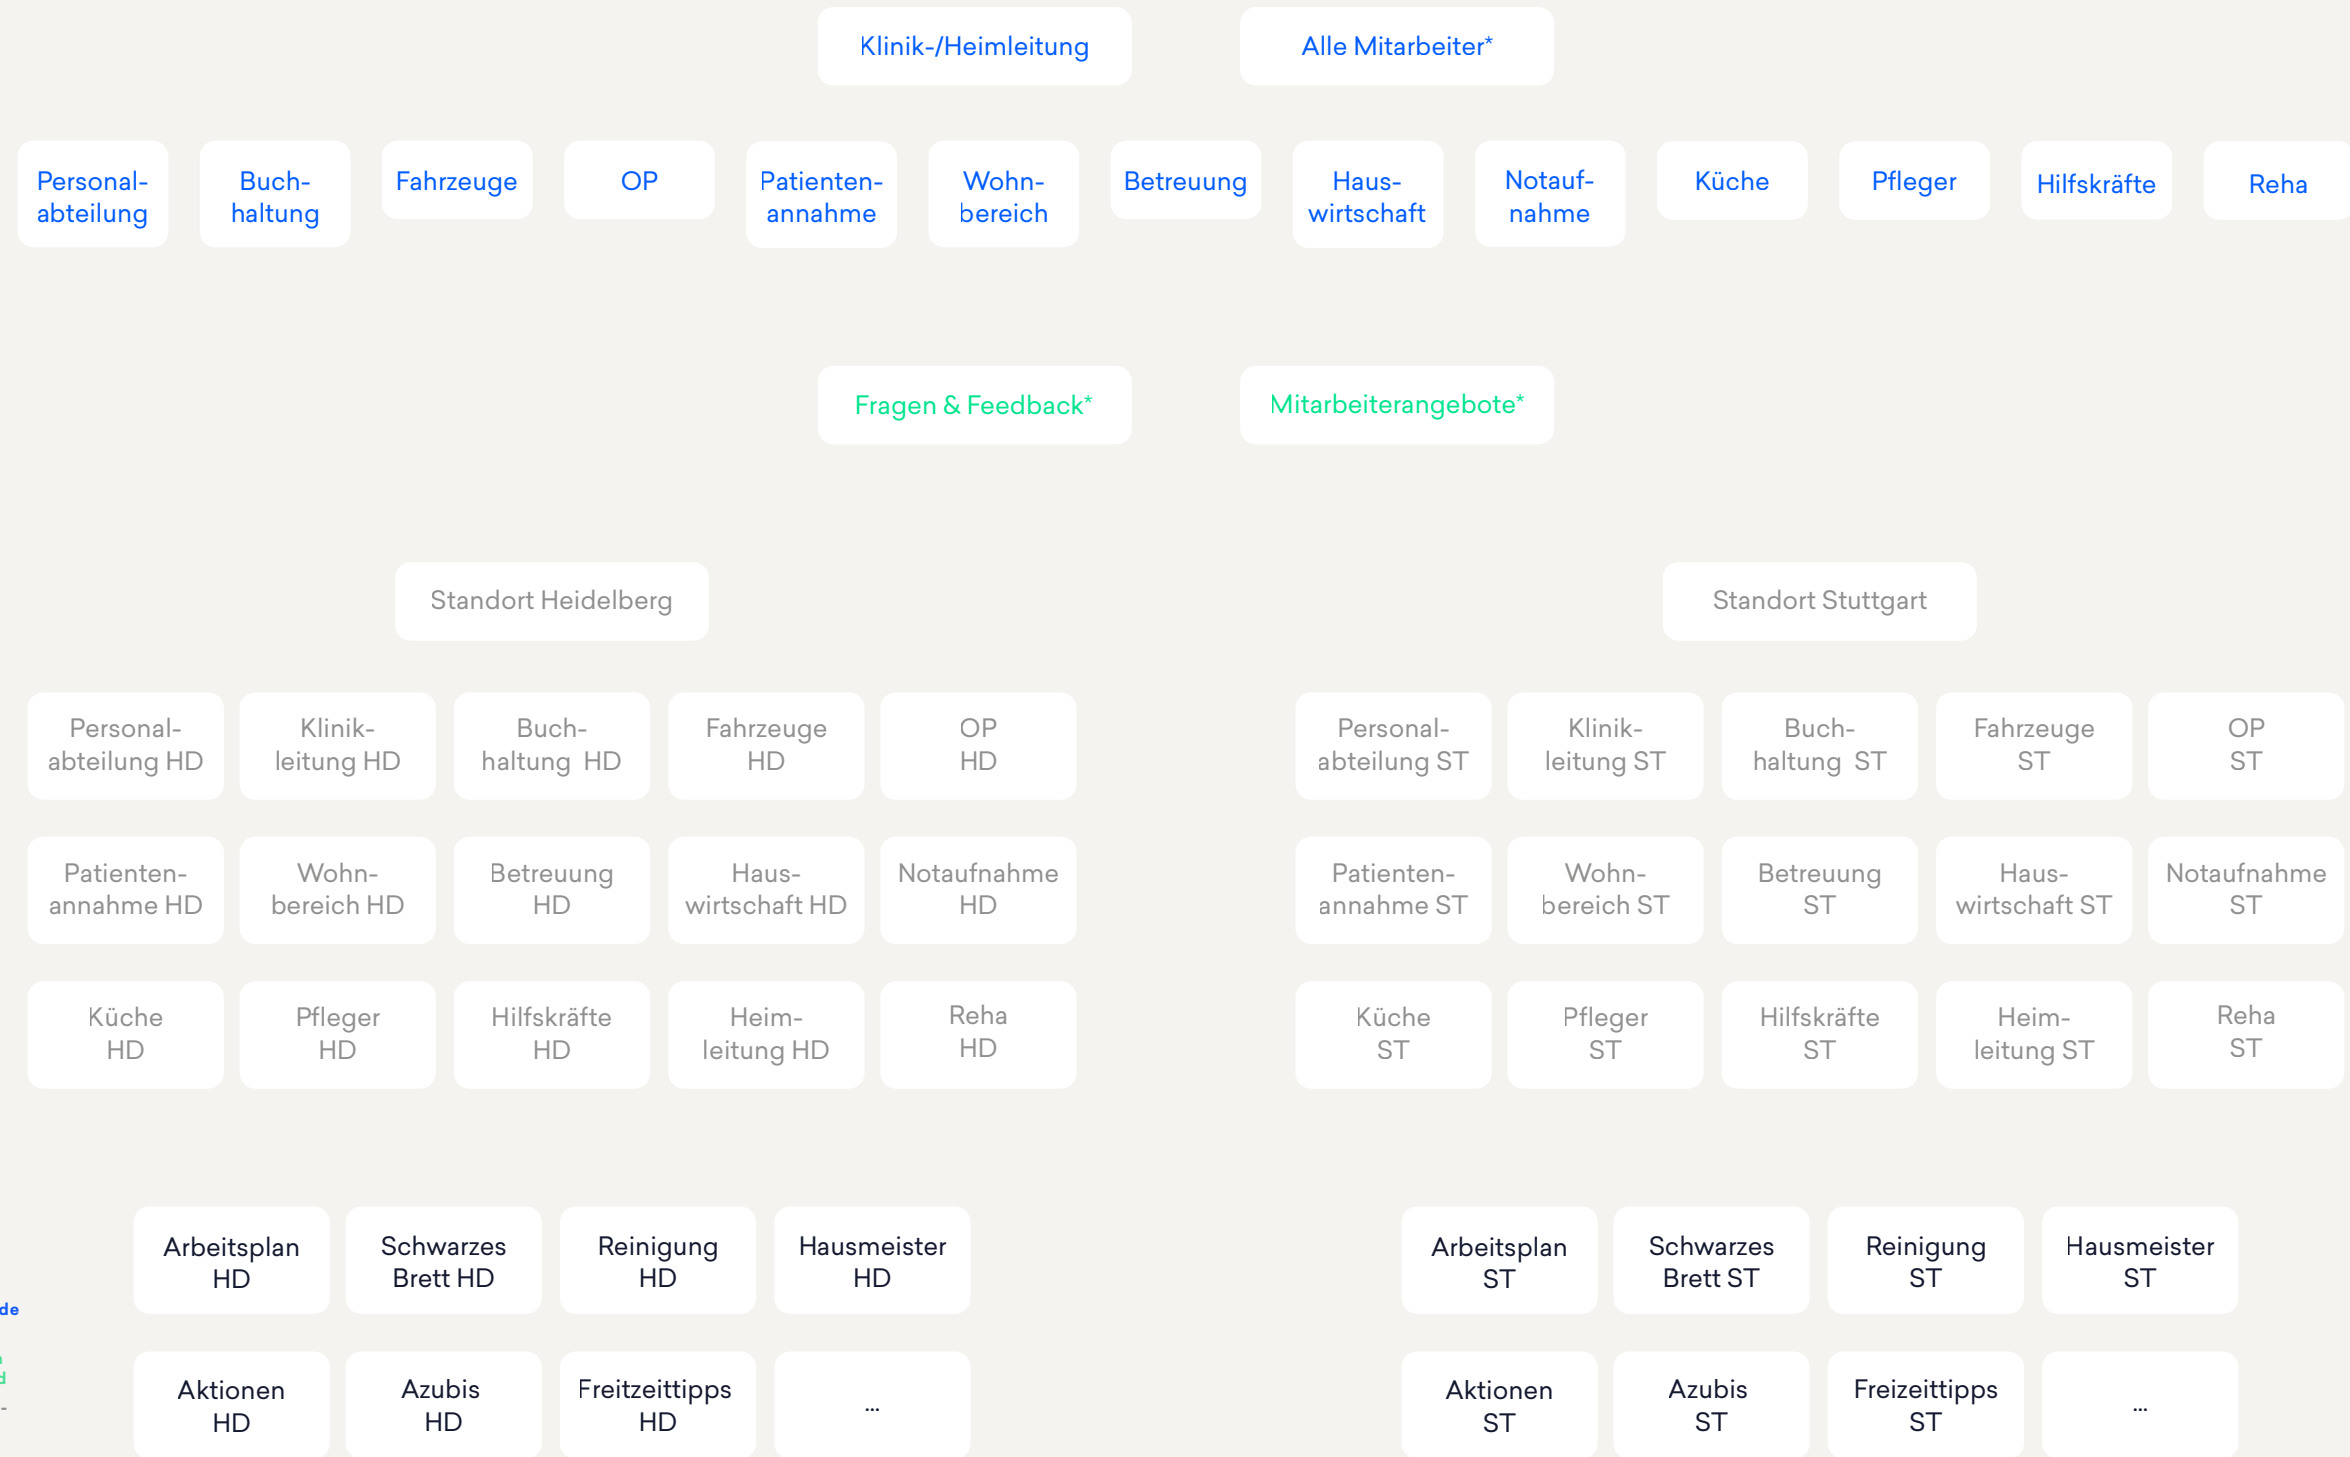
Klinik-/Heimleitung

Alle Mitarbeiter*

Personalabteilung

Buchhaltung

Fahrzeuge

OP

Patientenannahme

Wohnbereich

Betreuung

Hauswirtschaft

Notaufnahme

Küche

Pfleger

Hilfskräfte

Reha

Fragen & Feedback*

Mitarbeiterangebote*

Standort Heidelberg

Personalabteilung HD

Klinikleitung HD

Buchhaltung HD

Fahrzeuge HD

OP HD

Patientenannahme HD

Wohnbereich HD

Betreuung HD

Hauswirtschaft HD

Notaufnahme HD

Küche HD

Pfleger HD

Hilfskräfte HD

Heimleitung HD

Reha HD

Standort Stuttgart

Personalabteilung ST

Klinikleitung ST

Buchhaltung ST

Fahrzeuge ST

OP ST

Patientenannahme ST

Wohnbereich ST

Betreuung ST

Hauswirtschaft ST

Notaufnahme ST

Küche ST

Pfleger ST

Hilfskräfte ST

Heimleitung ST

Reha ST

de

Arbeitsplan HD

Schwarzes Brett HD

Reinigung HD

Hausmeister HD

Aktionen HD

Azubis HD

Freitzeittipps HD

...

Arbeitsplan ST

Schwarzes Brett ST

Reinigung ST

Hausmeister ST

Aktionen ST

Azubis ST

Freizeittipps ST

...